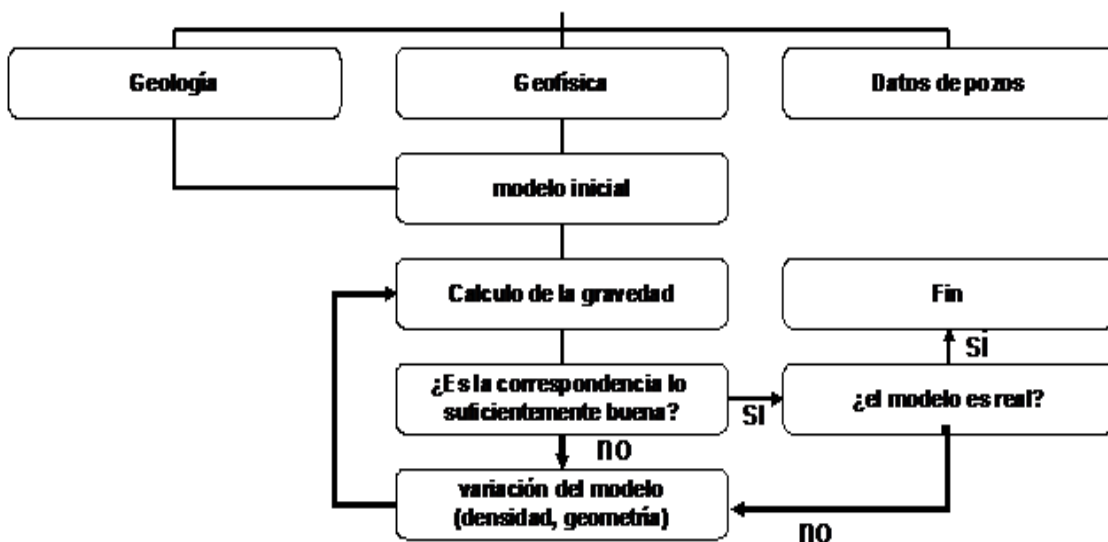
Geología

Geofísica

Datos de pozos

modelo inicial

Calculo de la gravedad

Fin

SI

¿Es la correspondencia lo suficientemente buena?

SI

¿el modelo es real?

no

variación del modelo (densidad, geometría)

no